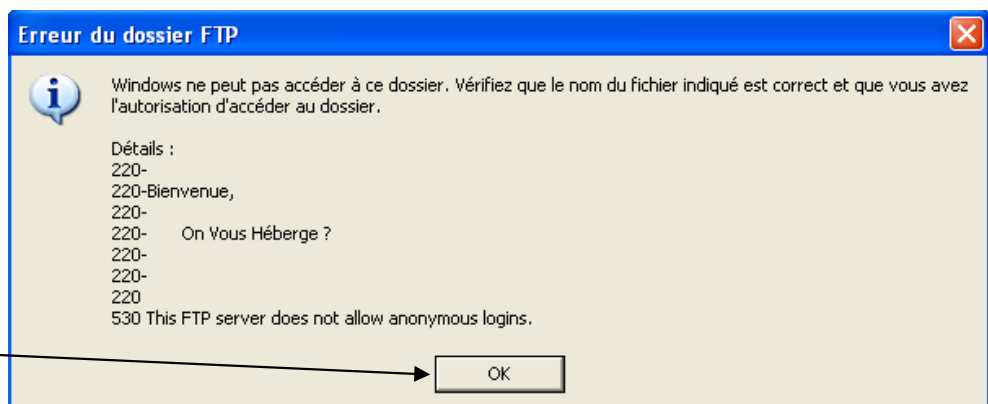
Erreur du dossier FTP

Windows ne peut pas accéder à ce dossier. Vérifiez que le nom du fichier indiqué est correct et que vous avez l'autorisation d'accéder au dossier.

Détails :
220-
220-Bienvenue,
220-
220- On Vous Héberge ?
220-
220-
220
530 This FTP server does not allow anonymous logins.

OK